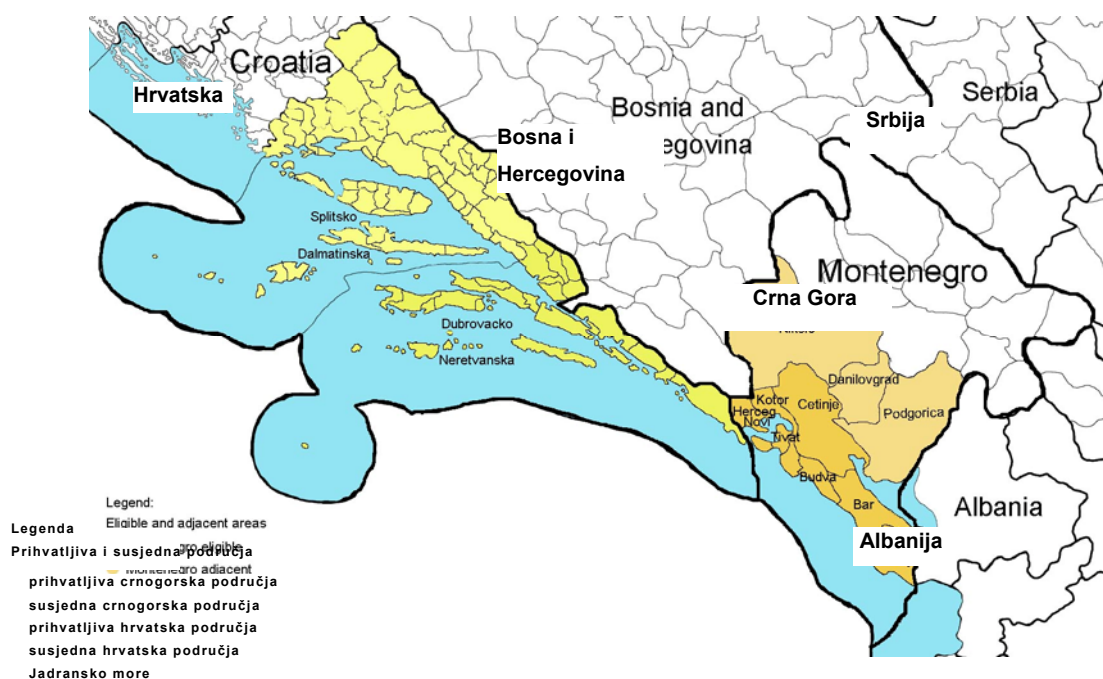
Croatia
Hrvatska
Bosna i Hercegovina
Bosnia and Herzegovina
Serbia
Srbija
Splitsko
Dalmatinska
Dubrovacko
Neretvanska
Montenegro
Crna Gora
Kotor
Herceg Novi
Tivat
Cetinje
Danilovgrad
Podgorica
Budva
Bar
Albania
Albanija

Legend:
Eligible and adjacent areas
Montenegro eligible
Montenegro adjacent

Legenda
Prihvatljiva i susjedna područja
prihvatljiva crnogorska područja
susjedna crnogorska područja
prihvatljiva hrvatska područja
susjedna hrvatska područja
Jadransko more